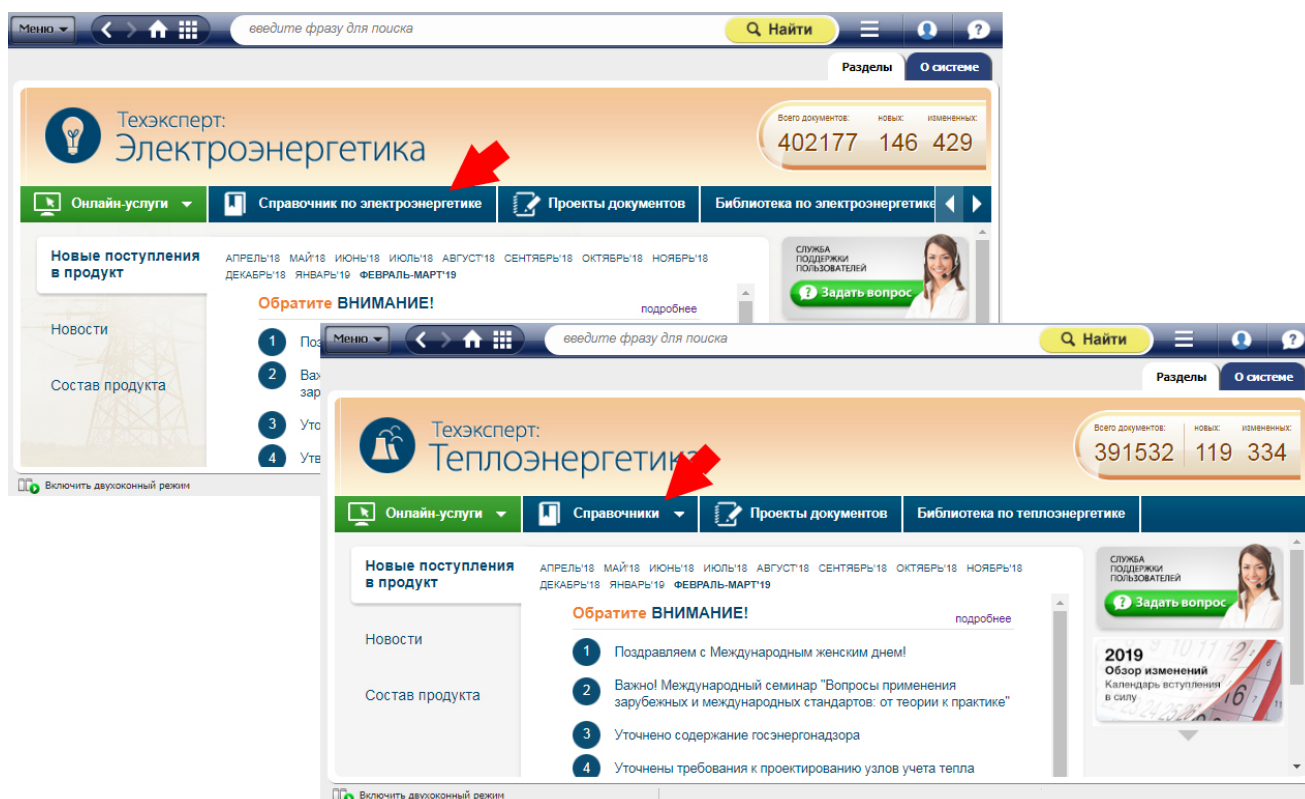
Меню

введите фразу для поиска

Найти

Разделы

О системе

Техэксперт:
Электроэнергетика

Всего документов: новых: измененных:
402177 146 429

Онлайн-услуги

Справочник по электроэнергетике

Проекты документов

Библиотека по электроэнергетике

Новые поступления в продукт

АПРЕЛЬ'18 МАЙ'18 ИЮНЬ'18 ИЮЛЬ'18 АВГУСТ'18 СЕНТЯБРЬ'18 ОКТЯБРЬ'18 НОЯБРЬ'18 ДЕКАБРЬ'18 ЯНВАРЬ'19 ФЕВРАЛЬ-МАРТ'19

Обратите ВНИМАНИЕ!

подробнее

1 Поз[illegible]

2 Важ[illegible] зар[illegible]

3 Уто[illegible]

4 Утв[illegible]

Новости

Состав продукта

СЛУЖБА ПОДДЕРЖКИ ПОЛЬЗОВАТЕЛЕЙ

Задать вопрос

Включить двухоконный режим

Меню

введите фразу для поиска

Найти

Разделы

О системе

Техэксперт:
Теплоэнергетика

Всего документов: новых: измененных:
391532 119 334

Онлайн-услуги

Справочники

Проекты документов

Библиотека по теплоэнергетике

Новые поступления в продукт

АПРЕЛЬ'18 МАЙ'18 ИЮНЬ'18 ИЮЛЬ'18 АВГУСТ'18 СЕНТЯБРЬ'18 ОКТЯБРЬ'18 НОЯБРЬ'18 ДЕКАБРЬ'18 ЯНВАРЬ'19 ФЕВРАЛЬ-МАРТ'19

Обратите ВНИМАНИЕ!

подробнее

1 Поздравляем с Международным женским днем!

2 Важно! Международный семинар "Вопросы применения зарубежных и международных стандартов: от теории к практике"

3 Уточнено содержание госэнергонадзора

4 Уточнены требования к проектированию узлов учета тепла

Новости

Состав продукта

СЛУЖБА ПОДДЕРЖКИ ПОЛЬЗОВАТЕЛЕЙ

Задать вопрос

2019
Обзор изменений
Календарь вступления в силу

Включить двухоконный режим